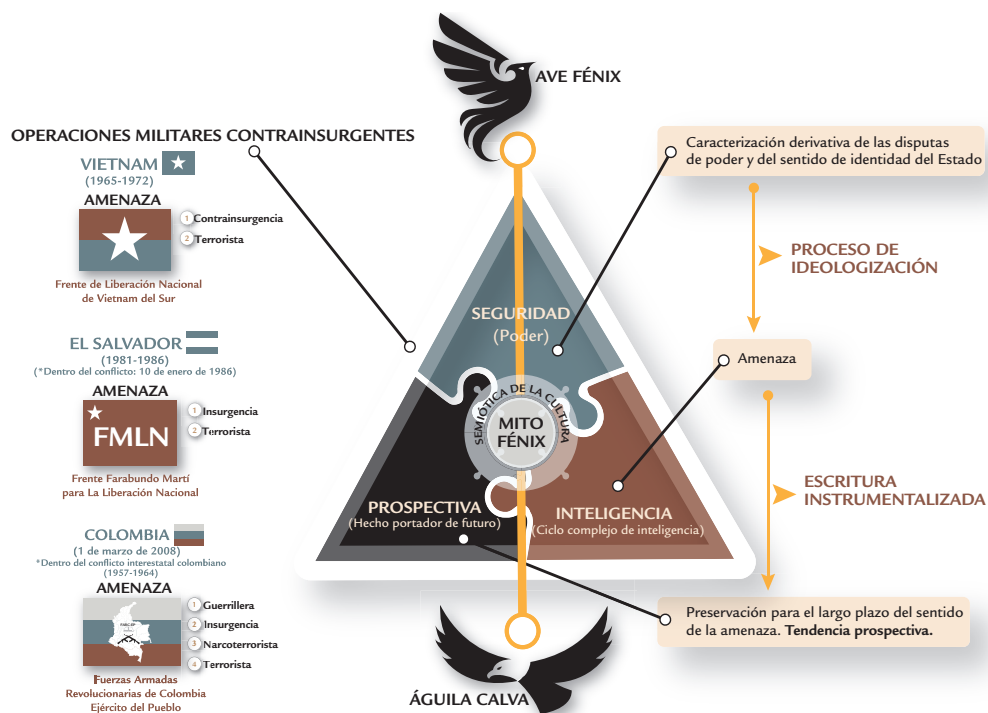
AVE FÉNIX

OPERACIONES MILITARES CONTRAINSURGENTES

VIETNAM
(1965-1972)
AMENAZA
1 Contrainsurgencia
2 Terrorista
Frente de Liberación Nacional de Vietnam del Sur

EL SALVADOR
(1981-1986)
(*Dentro del conflicto: 10 de enero de 1986)
AMENAZA
FMLN
1 Insurgencia
2 Terrorista
Frente Farabundo Martí para La Liberación Nacional

COLOMBIA
(1 de marzo de 2008)
*Dentro del conflicto interestatal colombiano (1957-1964)
AMENAZA
FARC-EP
1 Guerrillera
2 Insurgencia
3 Narcoterrorista
4 Terrorista
Fuerzas Armadas Revolucionarias de Colombia Ejército del Pueblo

SEGURIDAD
(Poder)

SEMIÓTICA DE LA CULTURA

MITO FÉNIX

PROSPECTIVA
(Hecho portador de futuro)

INTELIGENCIA
(Ciclo complejo de inteligencia)

Caracterización derivativa de las disputas de poder y del sentido de identidad del Estado

PROCESO DE IDEOLOGIZACIÓN

Amenaza

ESCRITURA INSTRUMENTALIZADA

Preservación para el largo plazo del sentido de la amenaza. **Tendencia prospectiva.**

ÁGUILA CALVA